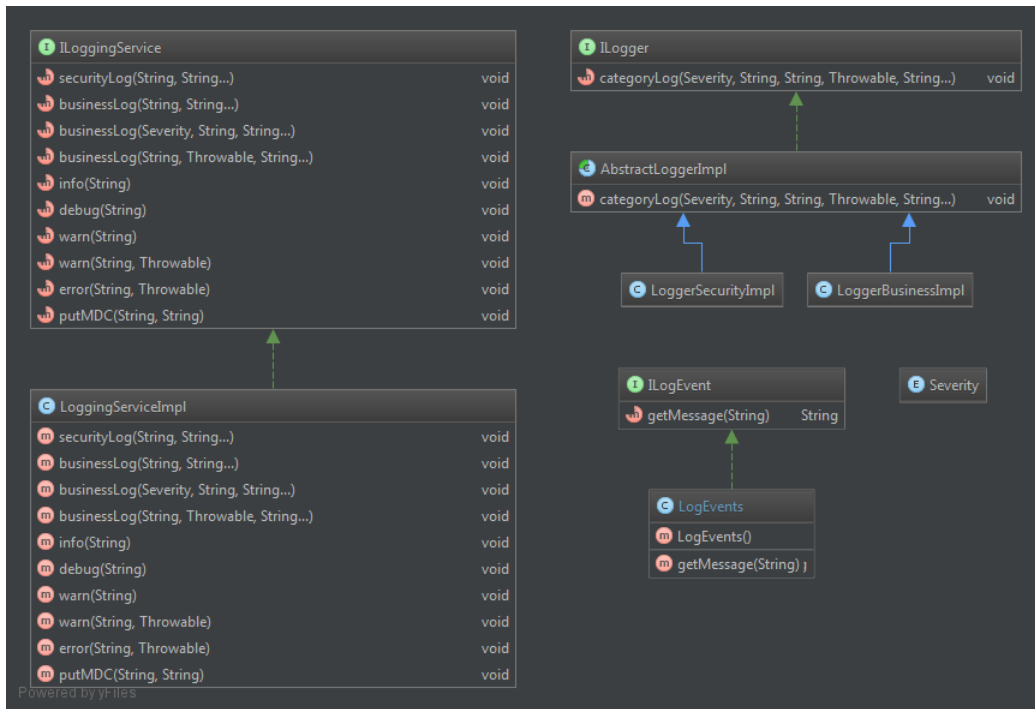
I ILoggingService
m securityLog(String, String...) void
m businessLog(String, String...) void
m businessLog(Severity, String, String...) void
m businessLog(String, Throwable, String...) void
m info(String) void
m debug(String) void
m warn(String) void
m warn(String, Throwable) void
m error(String, Throwable) void
m putMDC(String, String) void

I ILogger
m categoryLog(Severity, String, String, Throwable, String...) void

C AbstractLoggerImpl
m categoryLog(Severity, String, String, Throwable, String...) void

C LoggerSecurityImpl

C LoggerBusinessImpl

C LoggingServiceImpl
m securityLog(String, String...) void
m businessLog(String, String...) void
m businessLog(Severity, String, String...) void
m businessLog(String, Throwable, String...) void
m info(String) void
m debug(String) void
m warn(String) void
m warn(String, Throwable) void
m error(String, Throwable) void
m putMDC(String, String) void

I ILogEvent
m getMessage(String) String

E Severity

C LogEvents
m LogEvents()
m getMessage(String) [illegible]

Powered by yFiles